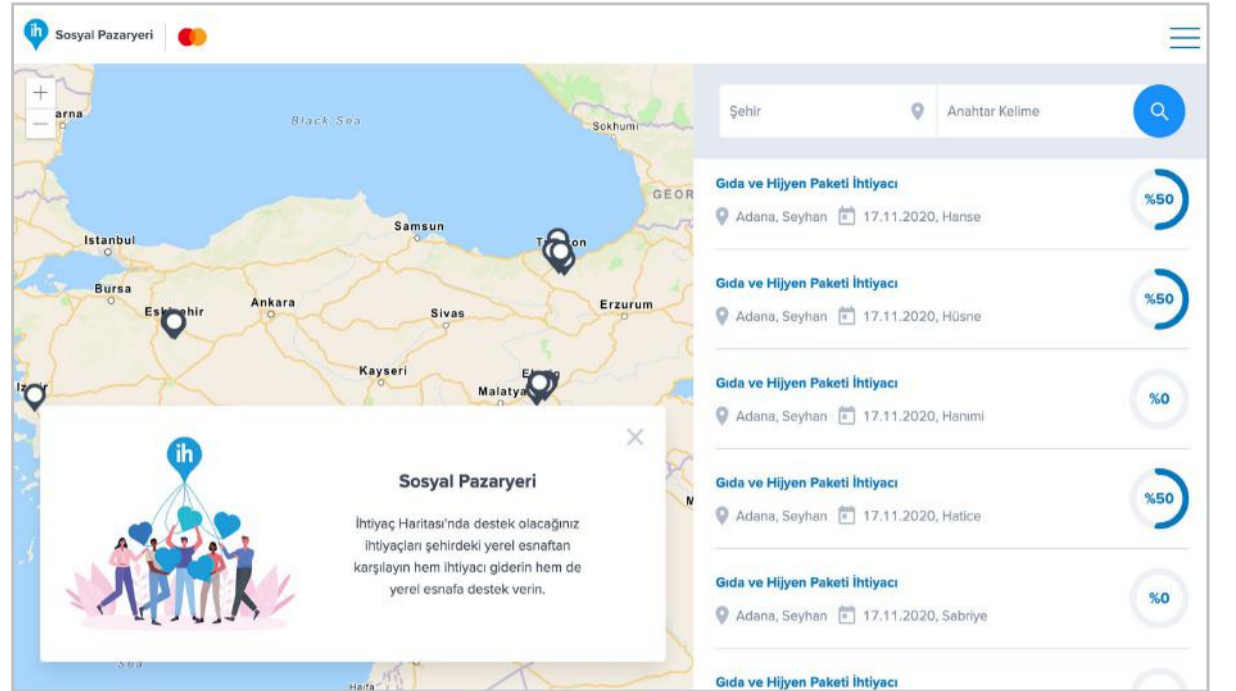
ih Sosyal Pazaryeri

+
−
arna
Black Sea
Sokhumi
GEOR
Istanbul
Samsun
Tr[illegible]on
Bursa
Es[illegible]hir
Ankara
Sivas
Erzurum
Kayseri
Malatya
E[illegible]
Iz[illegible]
Haifa

Şehir
Anahtar Kelime

Gıda ve Hijyen Paketi İhtiyacı
Adana, Seyhan 17.11.2020, Hanse
%50

Gıda ve Hijyen Paketi İhtiyacı
Adana, Seyhan 17.11.2020, Hüsne
%50

Gıda ve Hijyen Paketi İhtiyacı
Adana, Seyhan 17.11.2020, Hanımi
%0

Gıda ve Hijyen Paketi İhtiyacı
Adana, Seyhan 17.11.2020, Hatice
%50

Gıda ve Hijyen Paketi İhtiyacı
Adana, Seyhan 17.11.2020, Sabriye
%0

Gıda ve Hijyen Paketi İhtiyacı

ih

Sosyal Pazaryeri

İhtiyaç Haritası'nda destek olacağınız ihtiyaçları şehirdeki yerel esnaftan karşılayın hem ihtiyacı giderin hem de yerel esnafa destek verin.